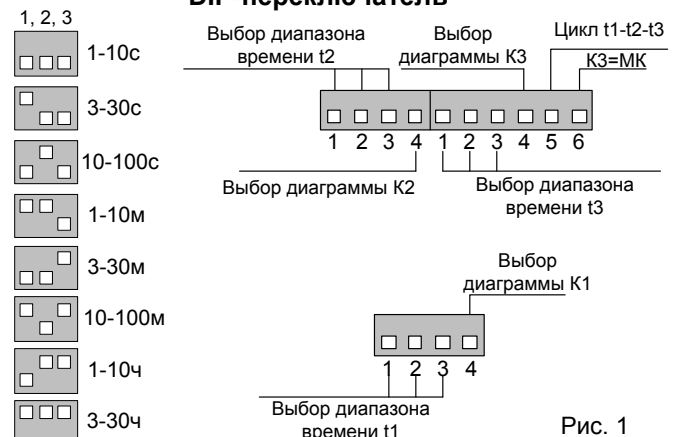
DIP-переключатель

1, 2, 3

1-10с

3-30с

10-100с

1-10м

3-30м

10-100м

1-10ч

3-30ч

Выбор диапазона времени t2

Выбор диаграммы К3

Цикл t1-t2-t3

К3=МК

1 2 3 4

1 2 3 4 5 6

Выбор диаграммы К2

Выбор диапазона времени t3

Выбор диаграммы К1

1 2 3 4

Выбор диапазона времени t1

Рис. 1